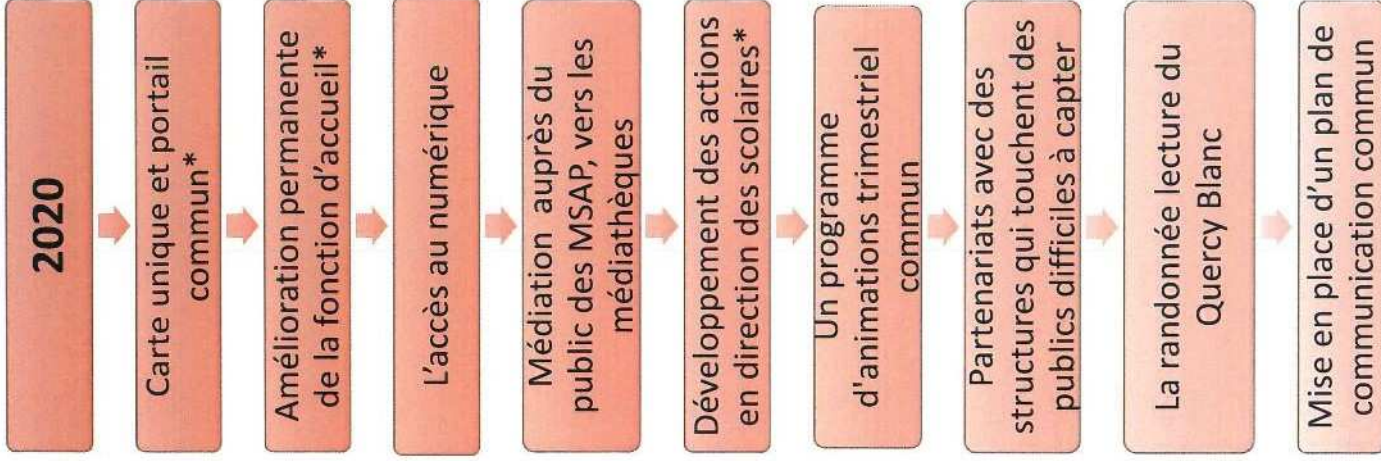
2020

Carte unique et portail commun*

Amélioration permanente de la fonction d'accueil*

L'accès au numérique

Médiation auprès du public des MSAP, vers les médiathèques

Développement des actions en direction des scolaires*

Un programme d'animations trimestriel commun

Partenariats avec des structures qui touchent des publics difficiles à capter

La randonnée lecture du Quercy Blanc

Mise en place d'un plan de communication commun